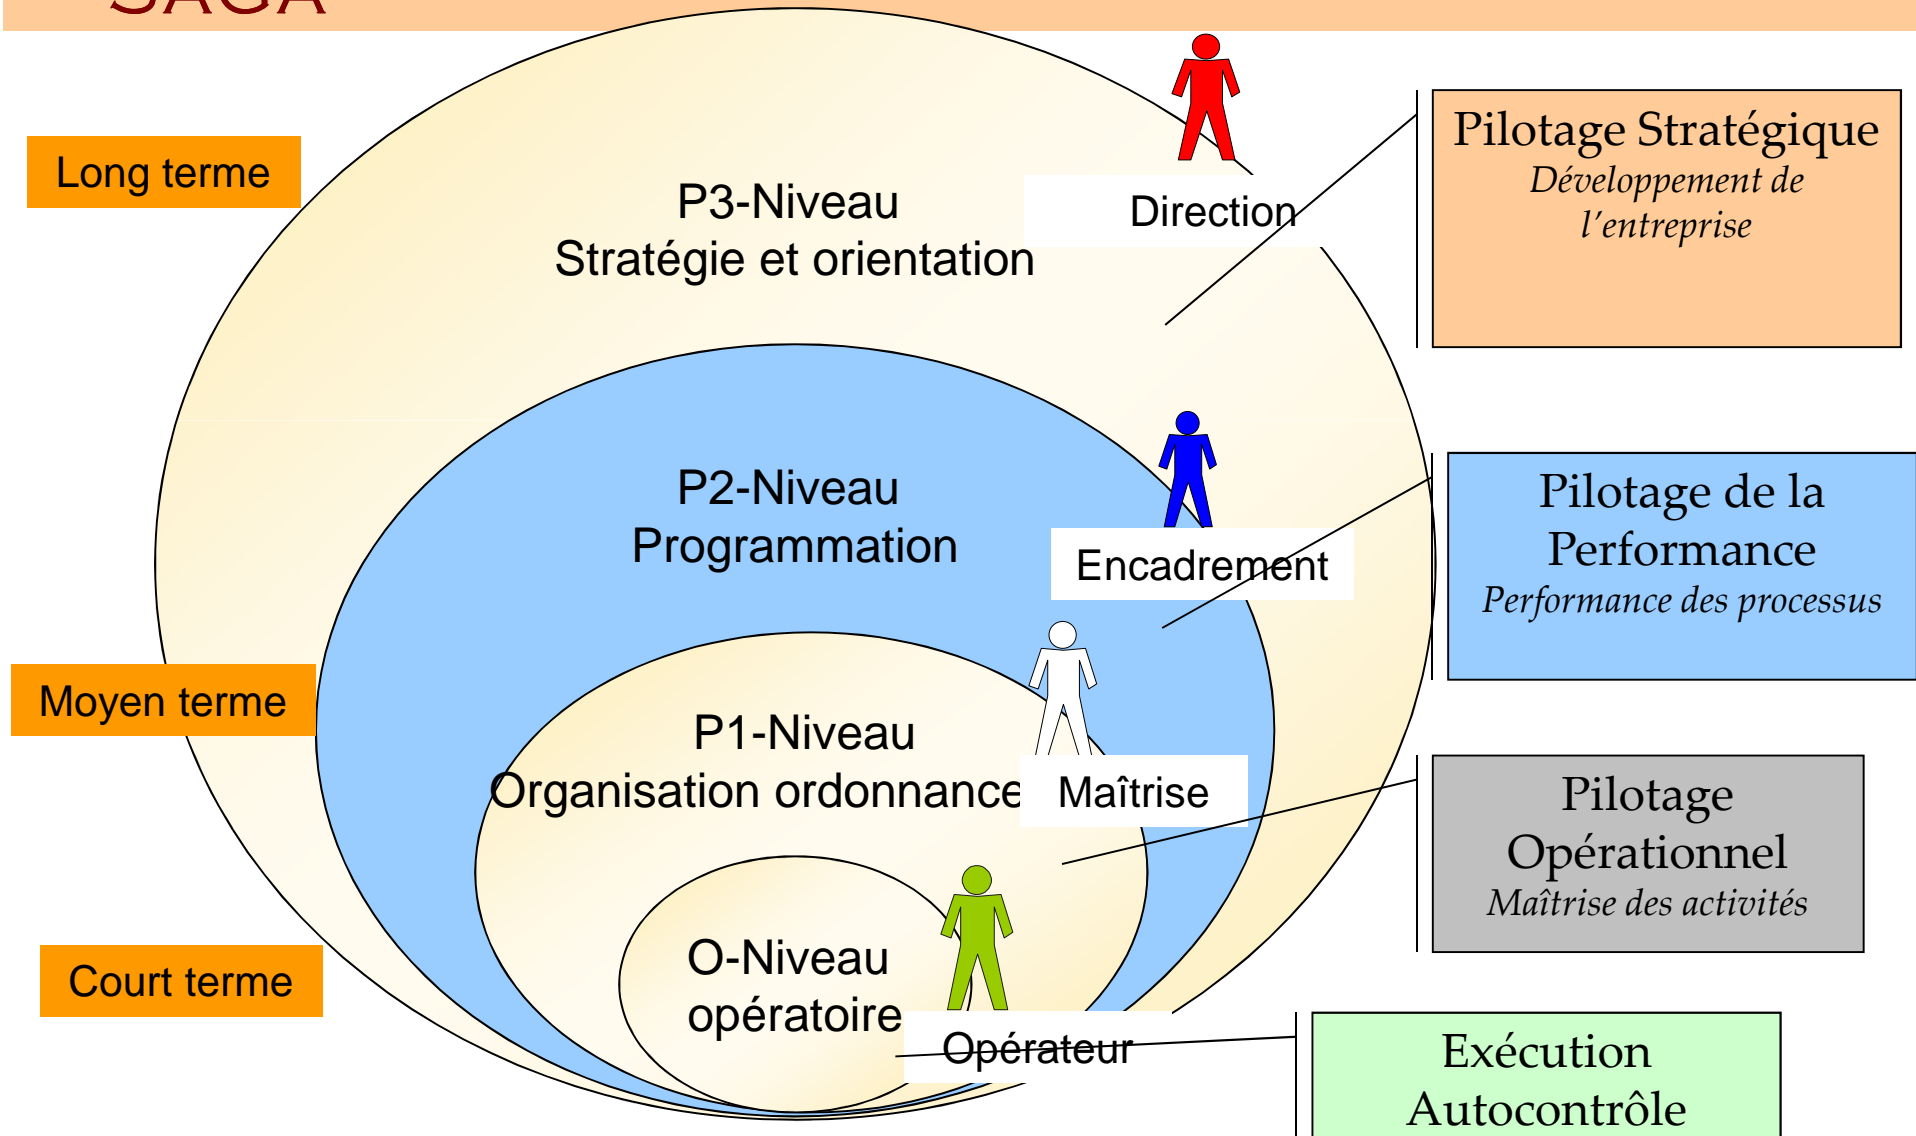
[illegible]

Long terme

P3-Niveau
Stratégie et orientation

Direction

Pilotage Stratégique
Développement de l'entreprise

P2-Niveau
Programmation

Encadrement

Pilotage de la Performance
Performance des processus

Moyen terme

P1-Niveau
Organisation ordonnance

Maîtrise

Pilotage Opérationnel
Maîtrise des activités

Court terme

O-Niveau
opératoire

Opérateur

Exécution
Autocontrôle